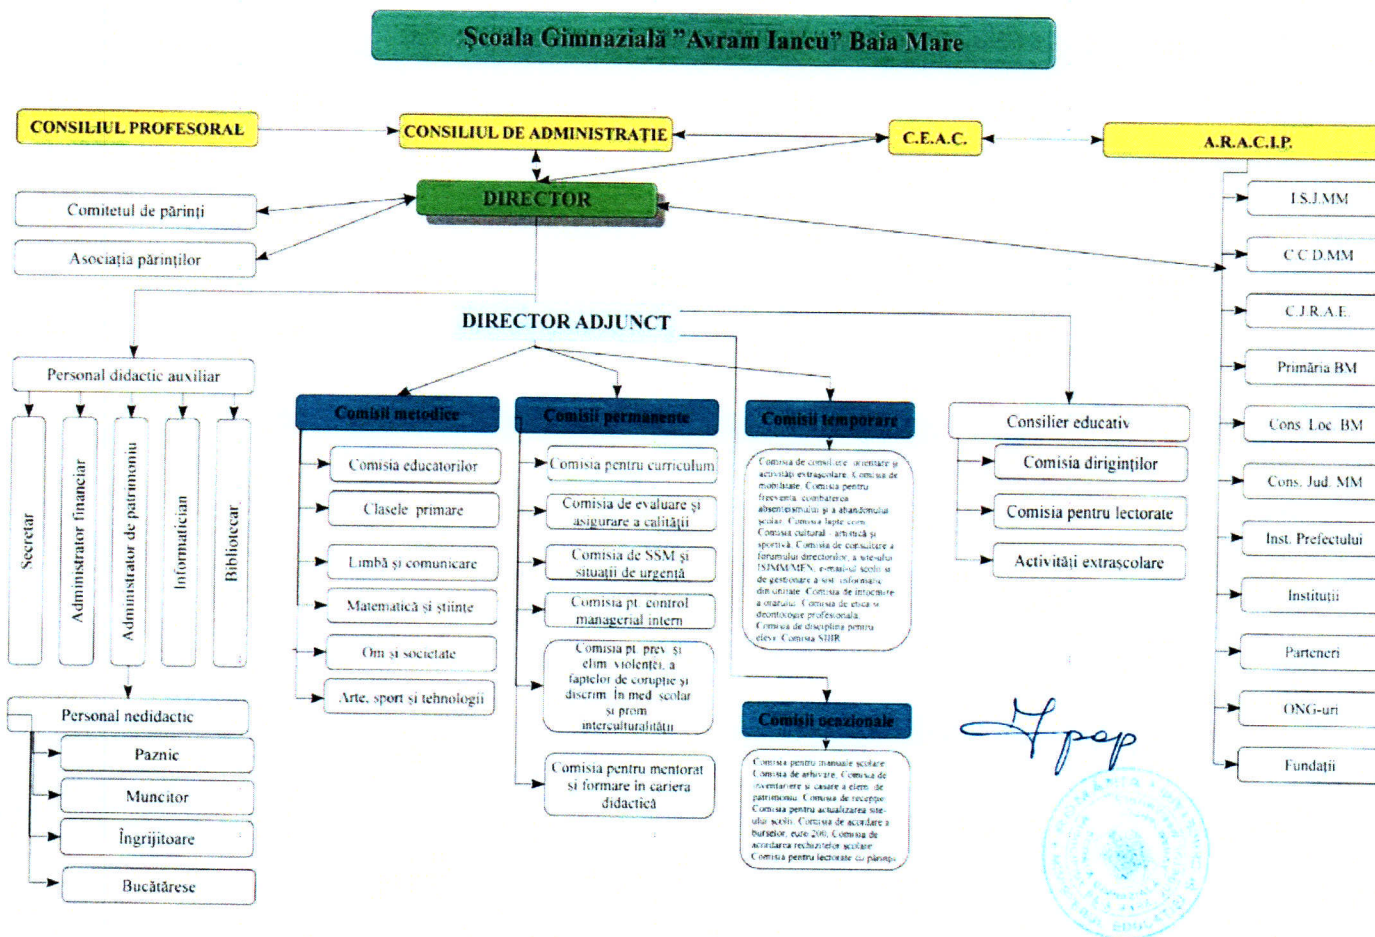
Școala Gimnazială "Avram Iancu" Baia Mare

CONSILIUL PROFESORAL

CONSILIUL DE ADMINISTRAȚIE

C.E.A.C.

A.R.A.C.I.P.

DIRECTOR

Comitetul de părinți

Asociația părinților

I.S.J.MM

C.C.D.MM

C.J.R.A.E.

Primăria BM

Cons. Loc. BM

Cons. Jud. MM

Inst. Prefectului

Instituții

Parteneri

ONG-uri

Fundații

DIRECTOR ADJUNCT

Personal didactic auxiliar

Secretar

Administrator financiar

Administrator de patrimoniu

Informatician

Bibliotecar

Personal nedidactic

Paznic

Muncitor

Îngrijitoare

Bucătărese

Comisii metodice

Comisia educatorilor

Clasele primare

Limbă și comunicare

Matematică și științe

Om și societate

Arte, sport și tehnologii

Comisii permanente

Comisia pentru curriculum

Comisia de evaluare și asigurare a calității

Comisia de SSM și situații de urgență

Comisia pt. control managerial intern

Comisia pt. prev. și elim. violenței, a faptelor de corupție și discrim. în med. școlar și prom. interculturalității

Comisia pentru mentorat și formare în cariera didactică

Comisii temporare

Comisia de consiliere, orientare și activități extrașcolare. Comisia de mobilitate. Comisia pentru frecvența, combaterea absenteismului și a abandonului școlar. Comisia lapte corn. Comisia cultural - artistică și sportivă. Comisia de consultare a forumului directorilor, a site-ului ISJMM/MEN, e-mail-ul școlii și de gestionare a sist. informatic din unitate. Comisia de întocmire a orarului. Comisia de etică și deontologie profesională. Comisia de disciplină pentru elevi. Comisia SIIIR

Comisii ocazionale

Comisia pentru manuale școlare. Comisia de arhivare. Comisia de inventariere și casare a elem. de patrimoniu. Comisia de recepție. Comisia pentru actualizarea site-ului școlii. Comisia de acordare a burselor, euro 200. Comisia de acordare rechizitelor școlare. Comisia pentru lectorate cu părinții

Consilier educativ

Comisia diriginților

Comisia pentru lectorate

Activități extrașcolare

Ipop